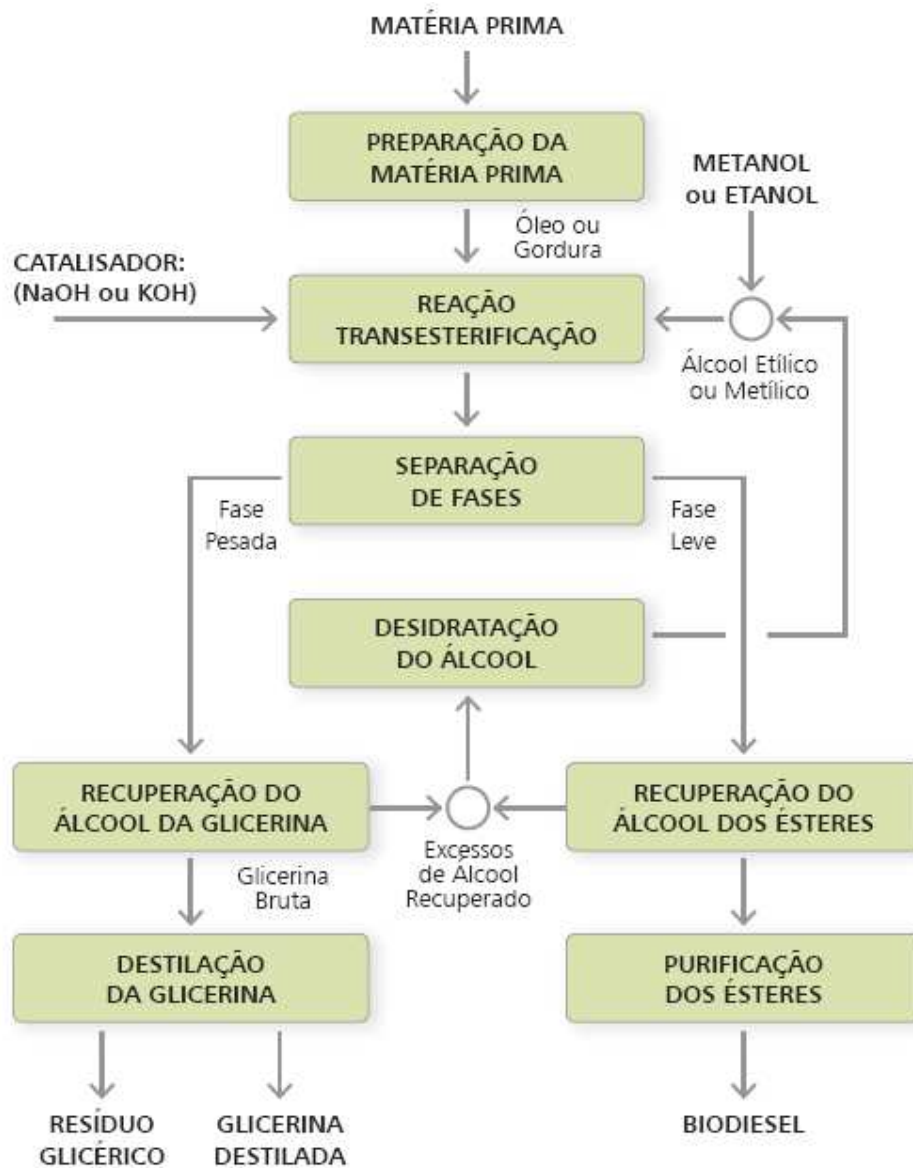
MATÉRIA PRIMA

PREPARAÇÃO DA MATÉRIA PRIMA

METANOL ou ETANOL

Óleo ou Gordura

CATALISADOR: (NaOH ou KOH)

REAÇÃO TRANSESTERIFICAÇÃO

Álcool Etílico ou Metílico

SEPARAÇÃO DE FASES

Fase Pesada

Fase Leve

DESIDRATAÇÃO DO ÁLCOOL

RECUPERAÇÃO DO ÁLCOOL DA GLICERINA

Excessos de Alcool Recuperado

RECUPERAÇÃO DO ÁLCOOL DOS ÉSTERES

Glicerina Bruta

DESTILAÇÃO DA GLICERINA

PURIFICAÇÃO DOS ÉSTERES

RESÍDUO GLICÉRICO

GLICERINA DESTILADA

BIODIESEL